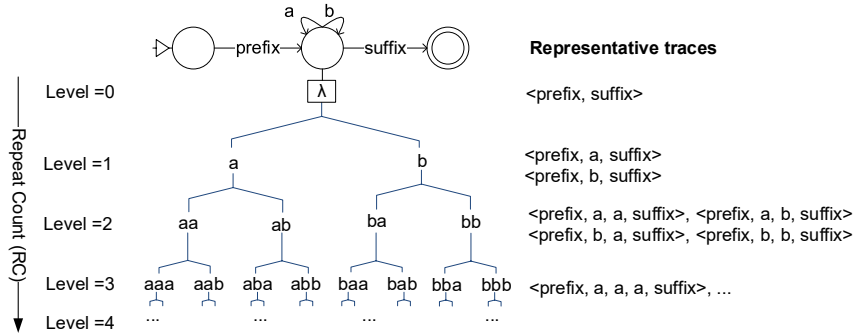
a b

prefix

suffix

Representative traces

Repeat Count (RC)

Level =0

λ

<prefix, suffix>

Level =1

a

b

<prefix, a, suffix>
<prefix, b, suffix>

Level =2

aa

ab

ba

bb

<prefix, a, a, suffix>, <prefix, a, b, suffix>
<prefix, b, a, suffix>, <prefix, b, b, suffix>

Level =3

aaa aab aba abb baa bab bba bbb

<prefix, a, a, a, suffix>, ...

Level =4

... ... ... ...